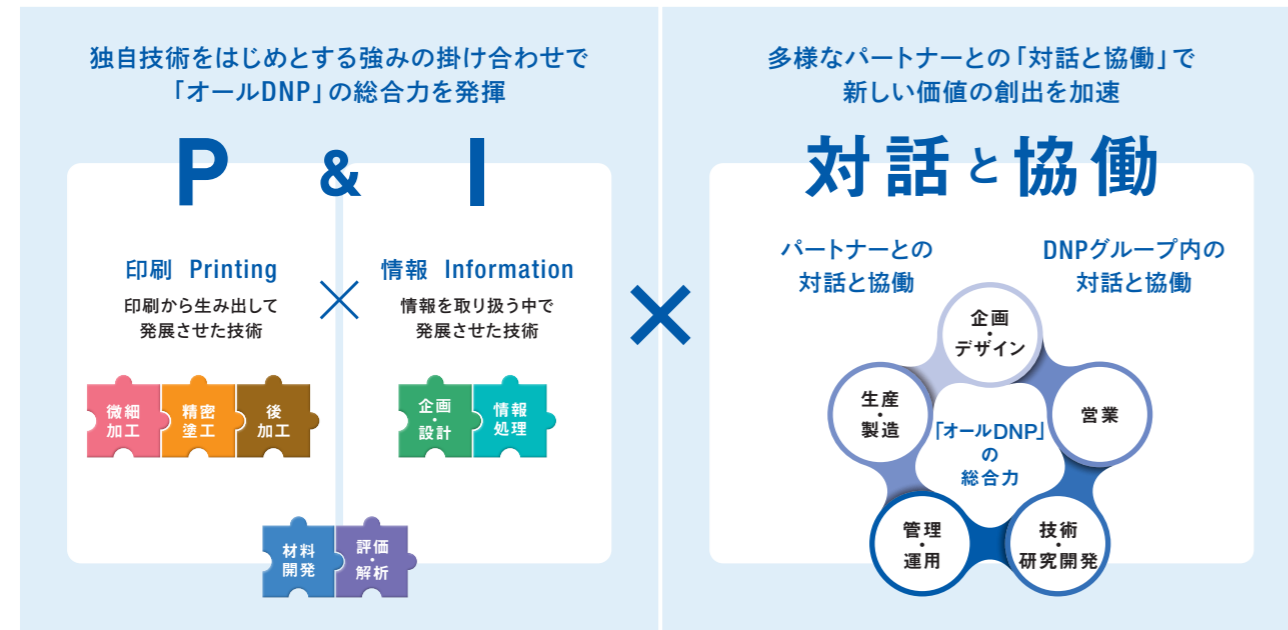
独自技術をはじめとする強みの掛け合わせで
「オールDNP」の総合力を発揮

P & I

印刷 Printing
印刷から生み出して
発展させた技術

×

情報 Information
情報を取り扱う中で
発展させた技術

微細加工

精密塗工

後加工

企画・設計

情報処理

材料開発

評価・解析

×

多様なパートナーとの「対話と協働」で
新しい価値の創出を加速

対話と協働

パートナーとの
対話と協働

DNPグループ内の
対話と協働

企画・デザイン

営業

技術・研究開発

管理・運用

生産・製造

「オールDNP」の総合力